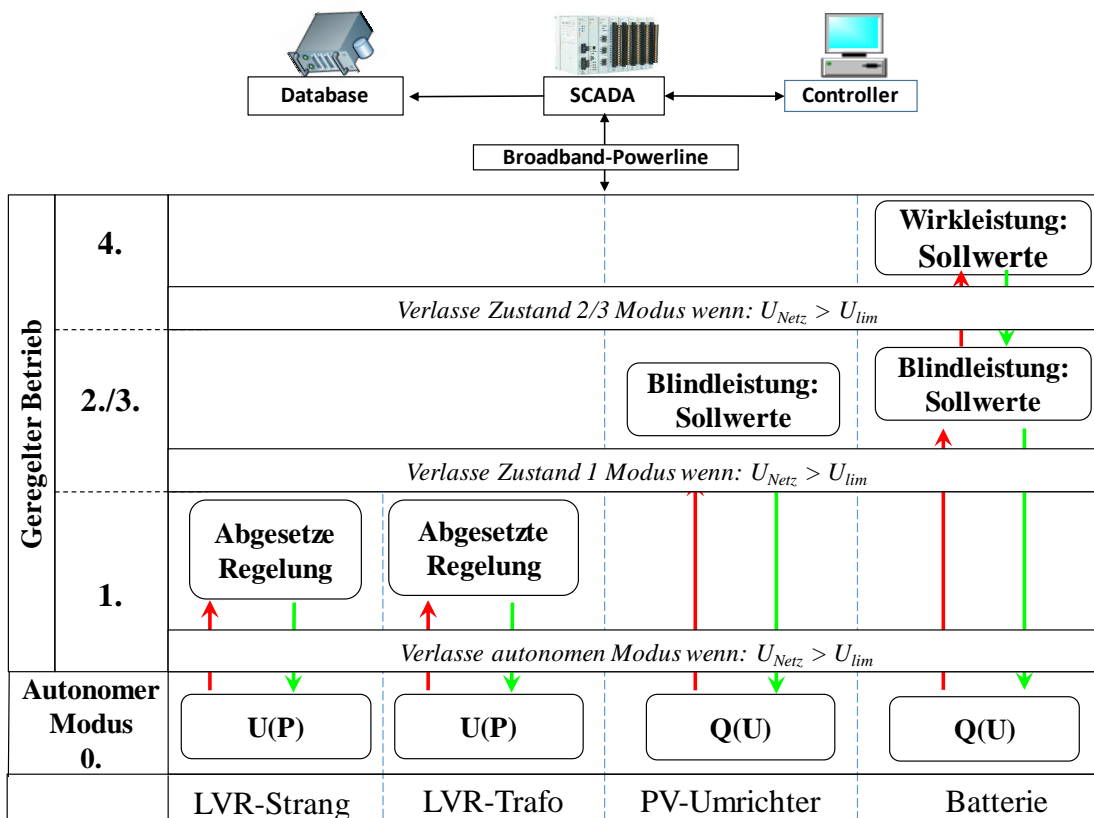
Database

SCADA

Controller

Broadband-Powerline

Geregelter Betrieb

4.

Wirkleistung: Sollwerte

Verlasse Zustand 2/3 Modus wenn: $U_{Netz} > U_{lim}$

2./3.

Blindleistung: Sollwerte

Blindleistung: Sollwerte

Verlasse Zustand 1 Modus wenn: $U_{Netz} > U_{lim}$

1.

Abgesetze Regelung

Abgesetzte Regelung

Verlasse autonomen Modus wenn: $U_{Netz} > U_{lim}$

Autonomer Modus 0.

U(P)

U(P)

Q(U)

Q(U)

LVR-Strang

LVR-Trafo

PV-Umrichter

Batterie